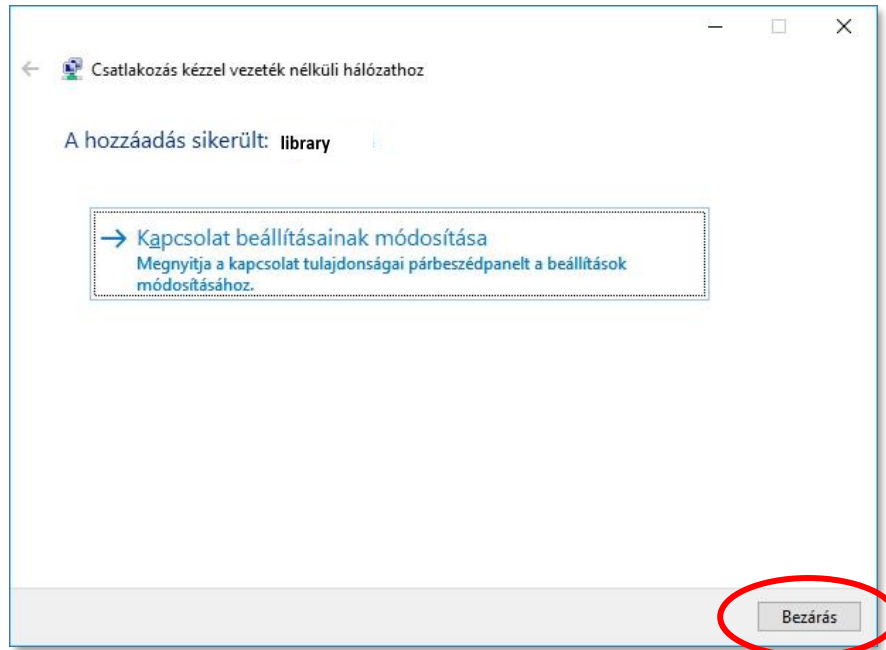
Csatlakozás kézzel vezeték nélküli hálózathoz

A hozzáadás sikerült: library

→ Kapcsolat beállításainak módosítása
Megnyitja a kapcsolat tulajdonságai párbeszédpanelt a beállítások módosításához.

Bezárás